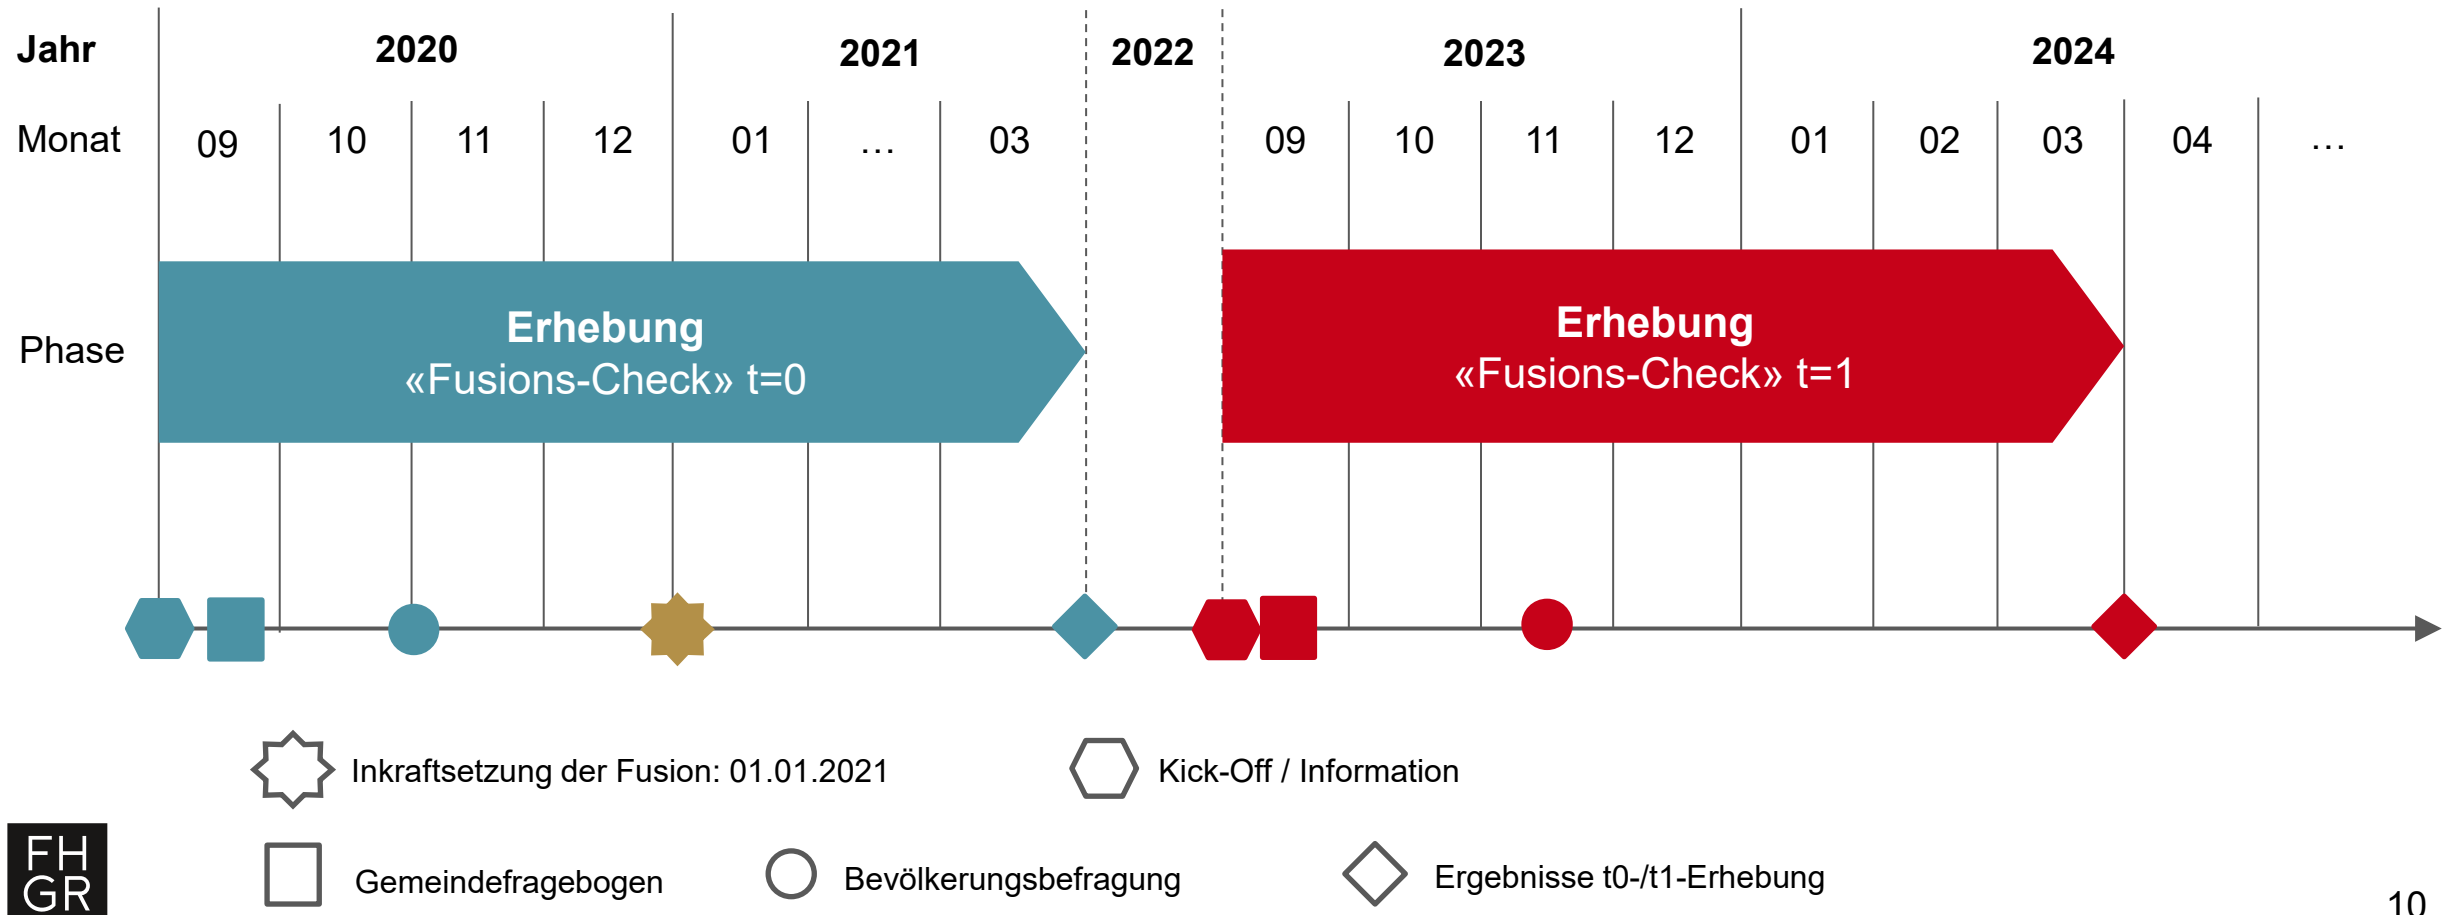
| Jahr | 2020 | | | | 2021 | | | 2022 | 2023 | | | | 2024 | | | | |
|---|---|---|---|---|---|---|---|---|---|---|---|---|---|---|---|---|---|
| Monat | 09 | 10 | 11 | 12 | 01 | … | 03 | | 09 | 10 | 11 | 12 | 01 | 02 | 03 | 04 | … |

Phase

Erhebung
«Fusions-Check» t=0

Erhebung
«Fusions-Check» t=1

Inkraftsetzung der Fusion: 01.01.2021

Kick-Off / Information

Gemeindefragebogen

Bevölkerungsbefragung

Ergebnisse t0-/t1-Erhebung

FH
GR

10